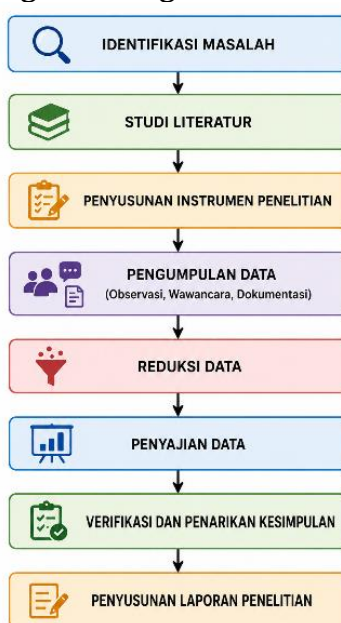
IDENTIFIKASI MASALAH

STUDI LITERATUR

PENYUSUNAN INSTRUMEN PENELITIAN

PENGUMPULAN DATA
(Observasi, Wawancara, Dokumentasi)

REDUKSI DATA

PENYAJIAN DATA

VERIFIKASI DAN PENARIKAN KESIMPULAN

PENYUSUNAN LAPORAN PENELITIAN